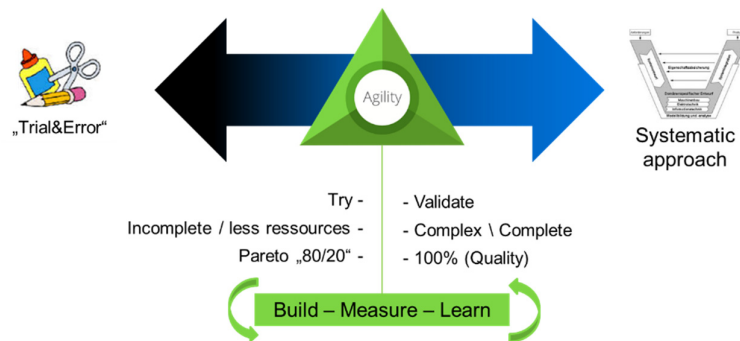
„Trial&Error“

Agility

Systematic approach

Eigenschaftsabsicherung

Domänenspezifischer Entwurf

Maschinenbau

Elektrotechnik

Informationstechnik

Modellbildung und -analyse

Try -

Incomplete / less ressources -

Pareto „80/20“ -

- Validate

- Complex \ Complete

- 100% (Quality)

Build – Measure – Learn